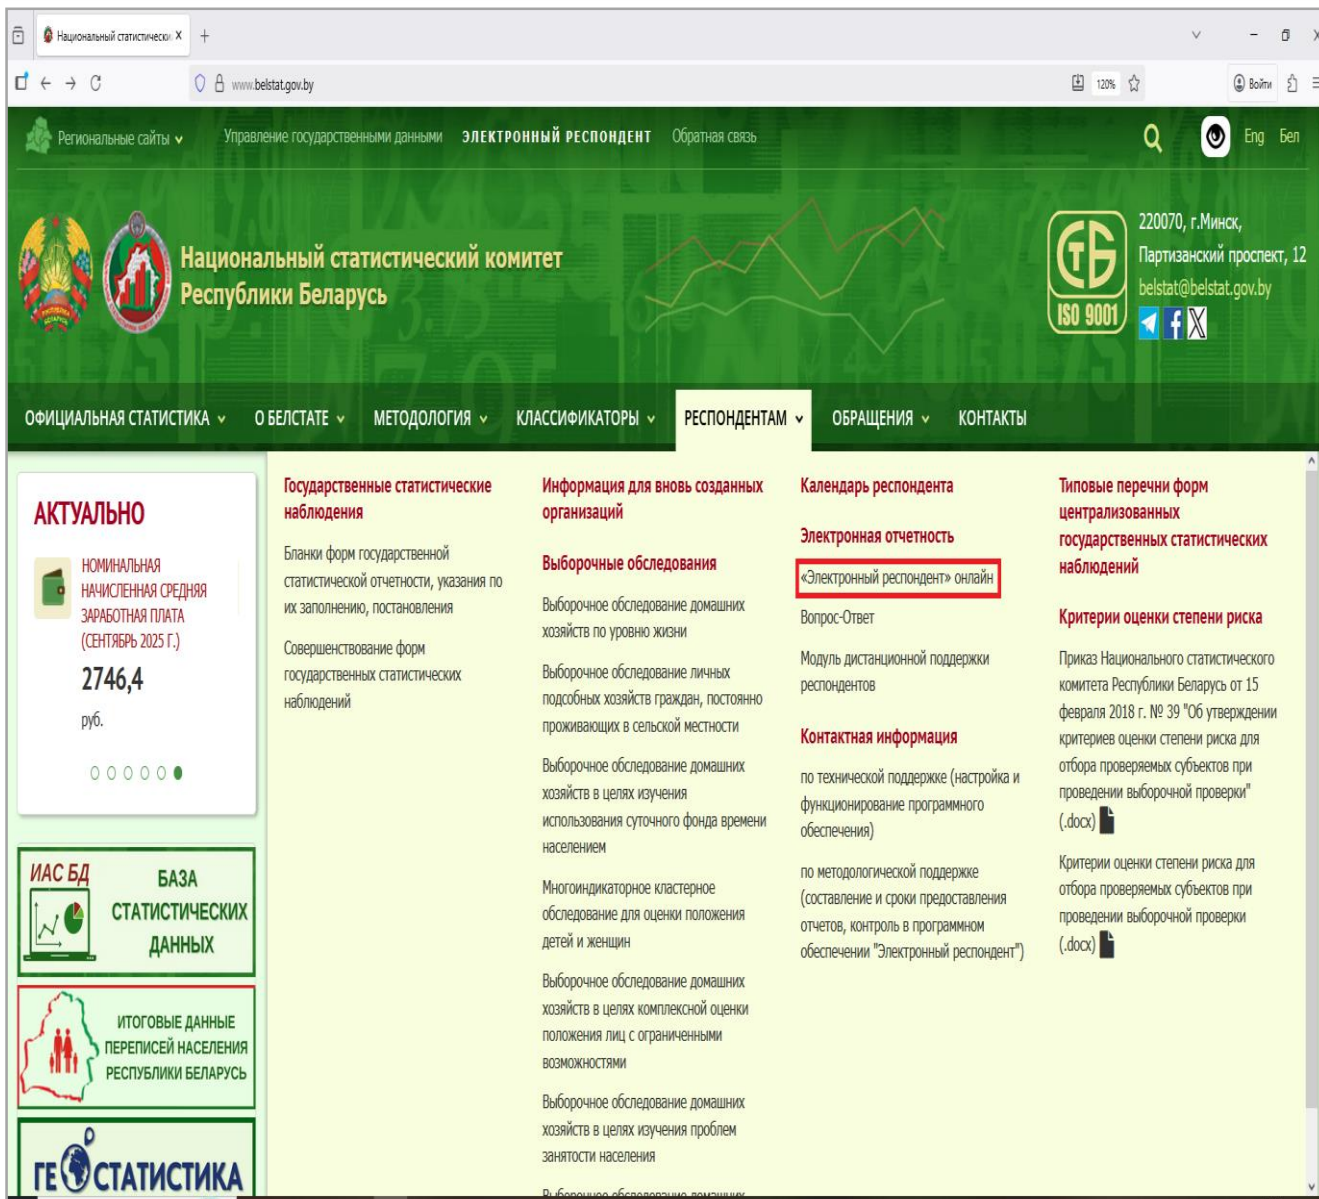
Национальный статистически X +

www.belstat.gov.by

120%

Войти

Региональные сайты Управление государственными данными ЭЛЕКТРОННЫЙ РЕСПОНДЕНТ Обратная связь

Eng Бел

Национальный статистический комитет Республики Беларусь

ISO 9001

220070, г.Минск, Партизанский проспект, 12
belstat@belstat.gov.by

ОФИЦИАЛЬНАЯ СТАТИСТИКА О БЕЛСТАТЕ МЕТОДОЛОГИЯ КЛАССИФИКАТОРЫ РЕСПОНДЕНТАМ ОБРАЩЕНИЯ КОНТАКТЫ

АКТУАЛЬНО

НОМИНАЛЬНАЯ НАЧИСЛЕННАЯ СРЕДНЯЯ ЗАРАБОТНАЯ ПЛАТА (СЕНТЯБРЬ 2025 Г.)

2746,4

руб.

ИАС БД БАЗА СТАТИСТИЧЕСКИХ ДАННЫХ

ИТОГОВЫЕ ДАННЫЕ ПЕРЕПИСЕЙ НАСЕЛЕНИЯ РЕСПУБЛИКИ БЕЛАРУСЬ

ГЕОСТАТИСТИКА

Государственные статистические наблюдения

Бланки форм государственной статистической отчетности, указания по их заполнению, постановления

Совершенствование форм государственных статистических наблюдений

Информация для вновь созданных организаций

Выборочные обследования

Выборочное обследование домашних хозяйств по уровню жизни

Выборочное обследование личных подсобных хозяйств граждан, постоянно проживающих в сельской местности

Выборочное обследование домашних хозяйств в целях изучения использования суточного фонда времени населением

Многоиндикаторное кластерное обследование для оценки положения детей и женщин

Выборочное обследование домашних хозяйств в целях комплексной оценки положения лиц с ограниченными возможностями

Выборочное обследование домашних хозяйств в целях изучения проблем занятости населения

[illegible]

Календарь респондента

Электронная отчетность

«Электронный респондент» онлайн

Вопрос-Ответ

Модуль дистанционной поддержки респондентов

Контактная информация

по технической поддержке (настройка и функционирование программного обеспечения)

по методологической поддержке (составление и сроки предоставления отчетов, контроль в программном обеспечении "Электронный респондент")

Типовые перечни форм централизованных государственных статистических наблюдений

Критерии оценки степени риска

Приказ Национального статистического комитета Республики Беларусь от 15 февраля 2018 г. № 39 "Об утверждении критериев оценки степени риска для отбора проверяемых субъектов при проведении выборочной проверки" (.docx)

Критерии оценки степени риска для отбора проверяемых субъектов при проведении выборочной проверки (.docx)